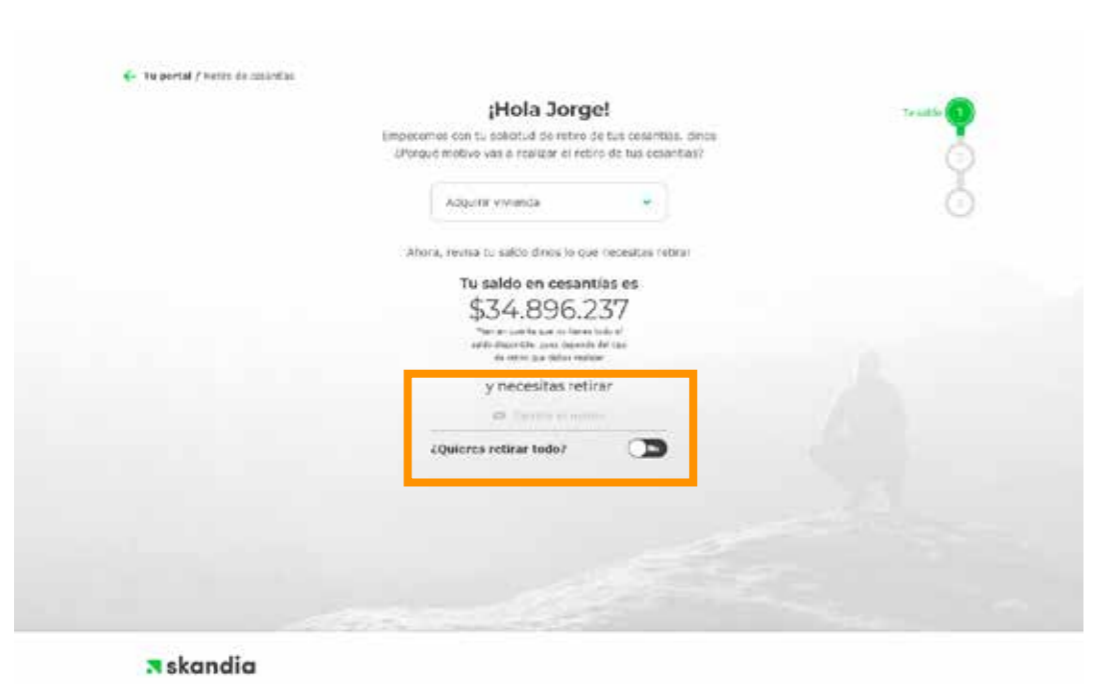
Tu portal / Retiro de cesantías

¡Hola Jorge!

Empecemos con tu solicitud de retiro de tus cesantías, dinos ¿Porqué motivo vas a realizar el retiro de tus cesantías?

Adquirir vivienda

Ahora, revisa tu saldo dinos lo que necesitas retirar

Tu saldo en cesantías es

$34.896.237

Ten en cuenta que no tienes todo el saldo disponible, pues depende del tipo de retiro que debes realizar

y necesitas retirar

Escribe el monto

¿Quieres retirar todo?

Tu saldo

1

2

3

skandia